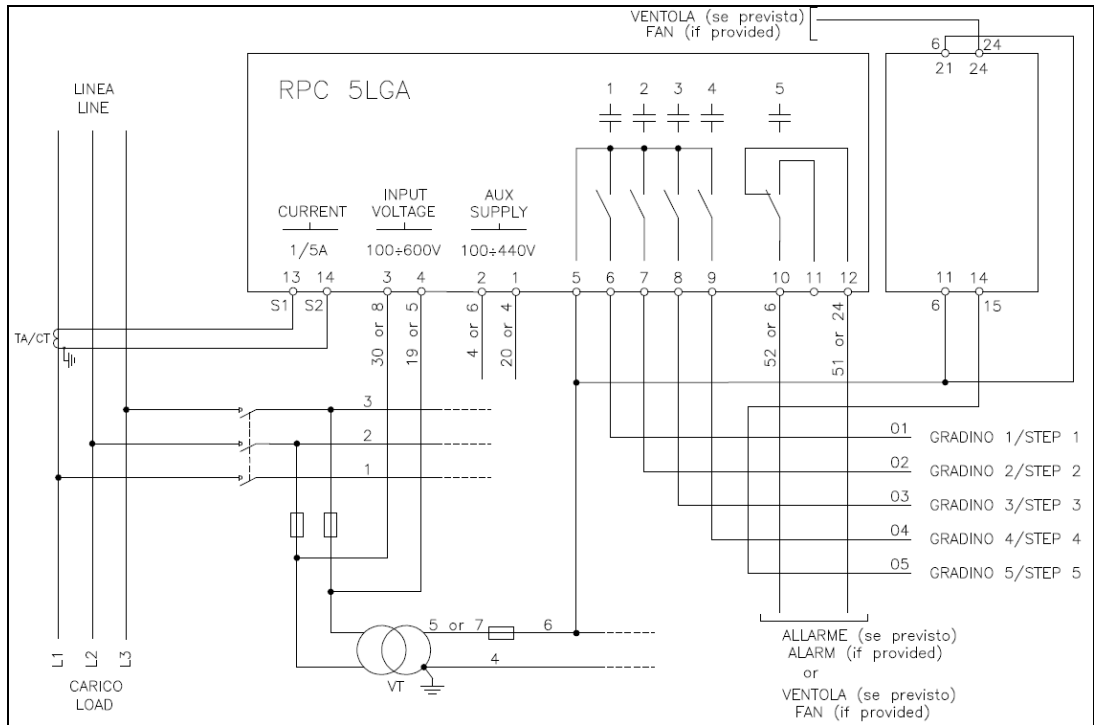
VENTOLA (se prevista)
FAN (if provided)

6 24
21 24

RPC 5LGA

LINEA
LINE

1 2 3 4 5

CURRENT
1/5A

INPUT
VOLTAGE
100÷600V

AUX
SUPPLY
100÷440V

13 14 3 4 2 1 5 6 7 8 9 10 11 12

11 14
6 15

S1 S2

TA/CT

30 or 8
19 or 5
4 or 6
20 or 4
52 or 6
51 or 24

3
2
1

O1 GRADINO 1/STEP 1
O2 GRADINO 2/STEP 2
O3 GRADINO 3/STEP 3
O4 GRADINO 4/STEP 4
O5 GRADINO 5/STEP 5

5 or 7
6
4

VT

L1 L2 L3

CARICO
LOAD

ALLARME (se previsto)
ALARM (if provided)
or
VENTOLA (se previsto)
FAN (if provided)